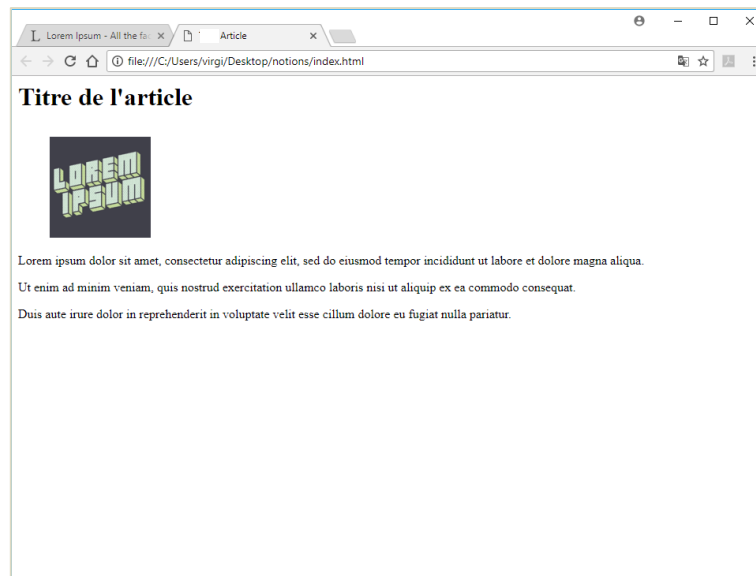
L Lorem Ipsum - All the fa ×
T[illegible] Article ×

file:///C:/Users/virgi/Desktop/notions/index.html

Titre de l'article

LOREM IPSUM

Lorem ipsum dolor sit amet, consectetur adipiscing elit, sed do eiusmod tempor incididunt ut labore et dolore magna aliqua.

Ut enim ad minim veniam, quis nostrud exercitation ullamco laboris nisi ut aliquip ex ea commodo consequat.

Duis aute irure dolor in reprehenderit in voluptate velit esse cillum dolore eu fugiat nulla pariatur.